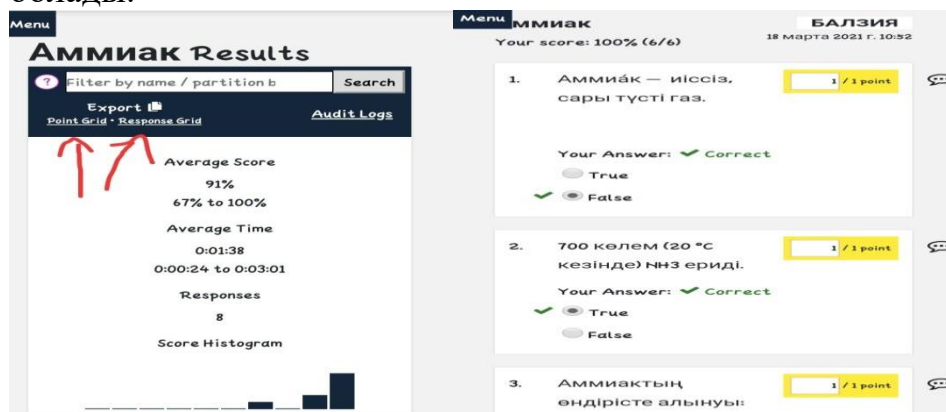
болады.

Menu
Аммиак Results
Filter by name / partition b
Search
Export
Point Grid • Response Grid
Audit Logs
Average Score
91%
67% to 100%
Average Time
0:01:38
0:00:24 to 0:03:01
Responses
8
Score Histogram

Menu
Аммиак
БАЛЗИЯ
Your score: 100% (6/6)
18 марта 2021 г. 10:52
1. Аммиáк — иіссіз, сары түсті газ.
1 / 1 point
Your Answer: Correct
True
False
2. 700 көлем (20 °C кезінде) NH3 ериді.
1 / 1 point
Your Answer: Correct
True
False
3. Аммиактың өндірісте алынуы:
1 / 1 point